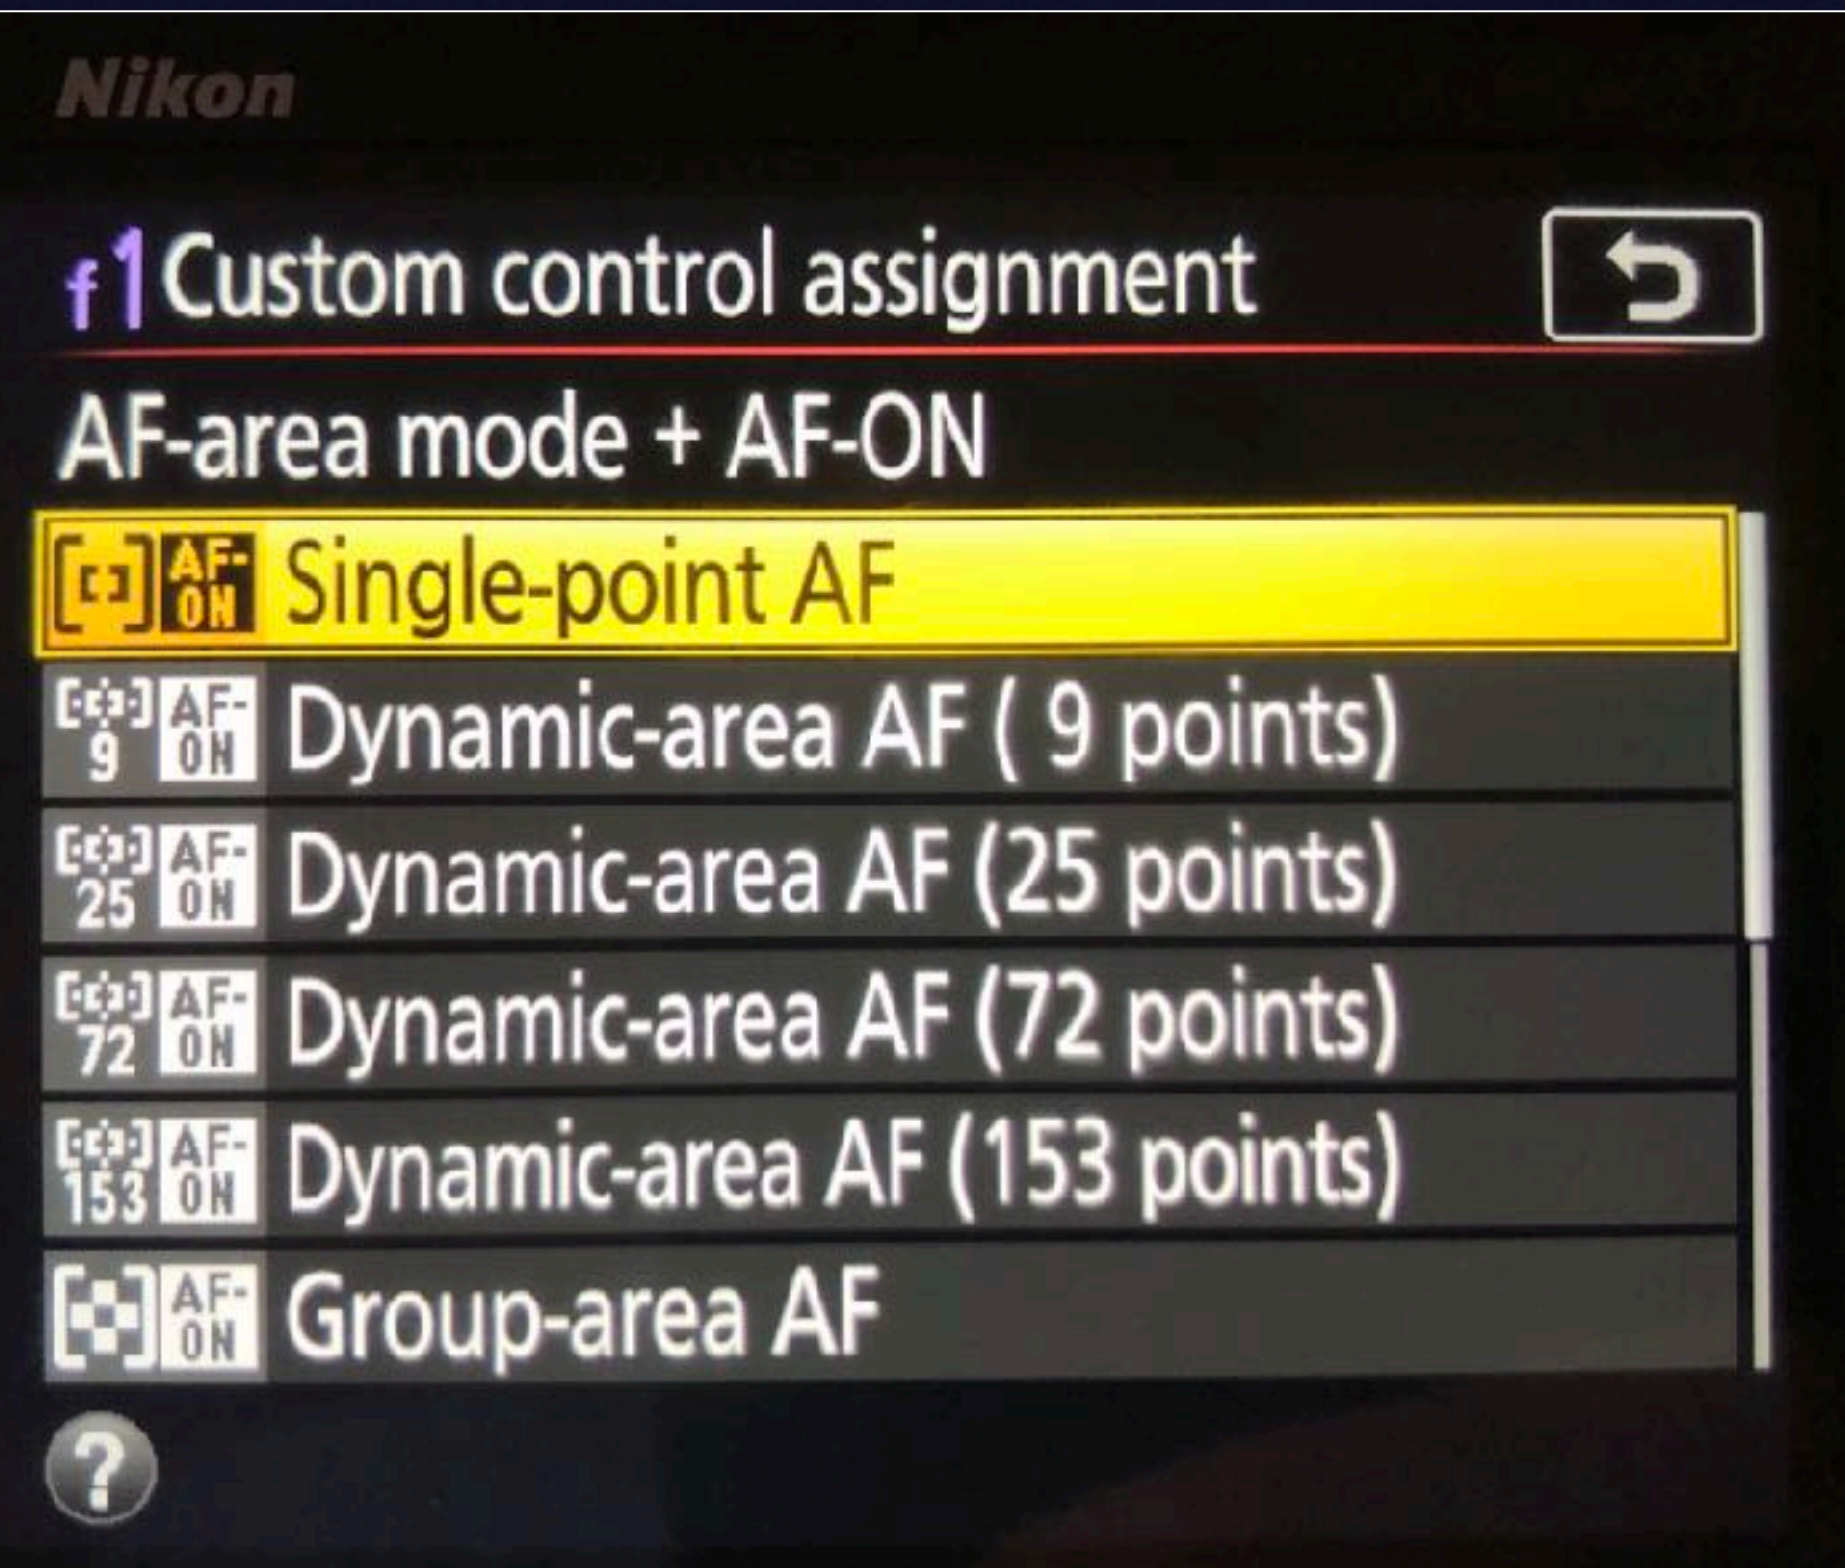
Nikon

f1 Custom control assignment

AF-area mode + AF-ON

AF-ON Single-point AF

9 AF-ON Dynamic-area AF ( 9 points)

25 AF-ON Dynamic-area AF (25 points)

72 AF-ON Dynamic-area AF (72 points)

153 AF-ON Dynamic-area AF (153 points)

AF-ON Group-area AF

?